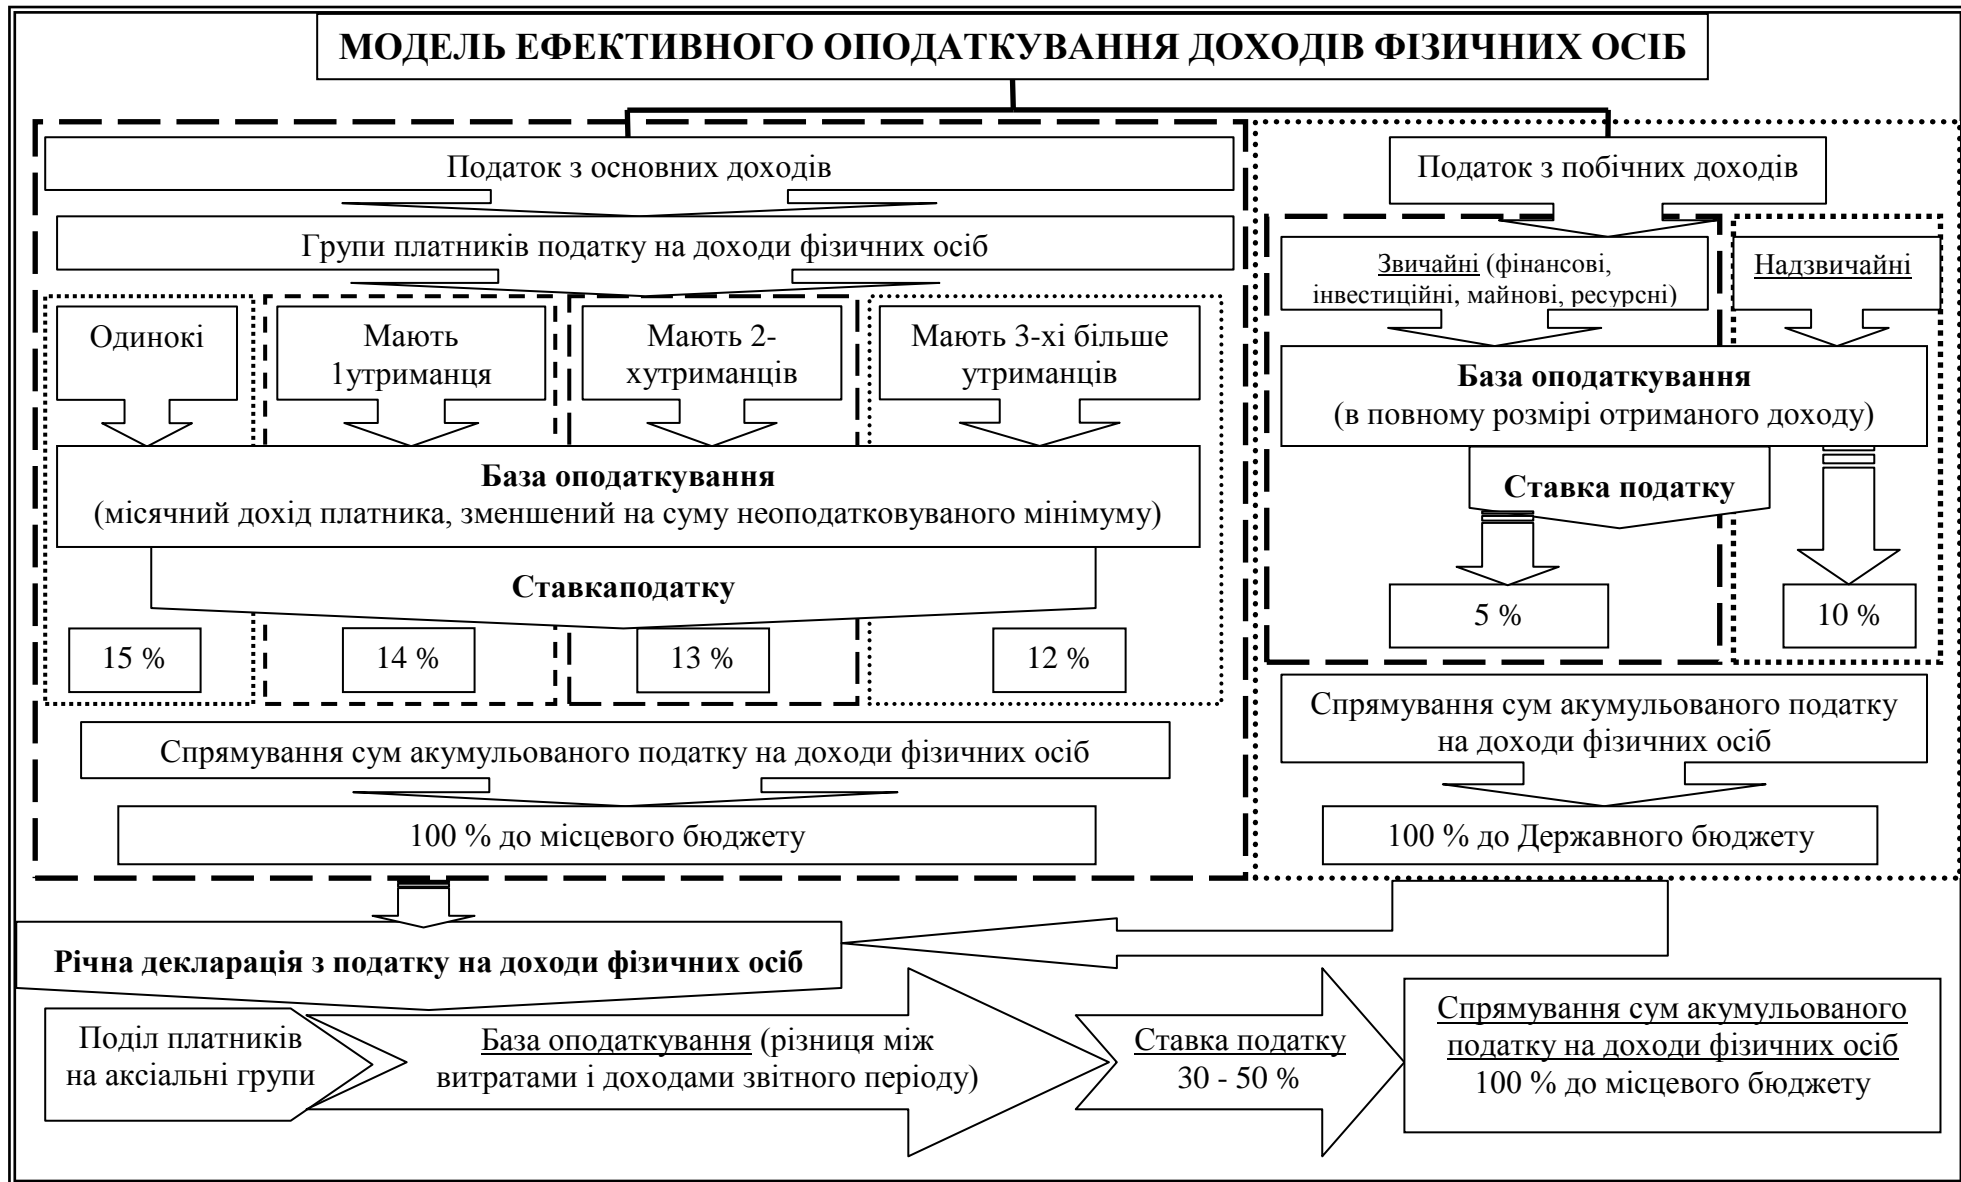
МОДЕЛЬ ЕФЕКТИВНОГО ОПОДАТКУВАННЯ ДОХОДІВ ФІЗИЧНИХ ОСІБ

Податок з основних доходів

Групи платників податку на доходи фізичних осіб

Одинокі

Мають 1утриманця

Мають 2-хутриманців

Мають 3-хі більше утриманців

**База оподаткування**
(місячний дохід платника, зменшений на суму неоподатковуваного мінімуму)

**Ставкаподатку**

15 %

14 %

13 %

12 %

Спрямування сум акумульованого податку на доходи фізичних осіб

100 % до місцевого бюджету

Податок з побічних доходів

Звичайні (фінансові, інвестиційні, майнові, ресурсні)

Надзвичайні

**База оподаткування**
(в повному розмірі отриманого доходу)

**Ставка податку**

5 %

10 %

Спрямування сум акумульованого податку на доходи фізичних осіб

100 % до Державного бюджету

**Річна декларація з податку на доходи фізичних осіб**

Поділ платників на аксіальні групи

База оподаткування (різниця між витратами і доходами звітного періоду)

Ставка податку
30 - 50 %

Спрямування сум акумульованого податку на доходи фізичних осіб
100 % до місцевого бюджету